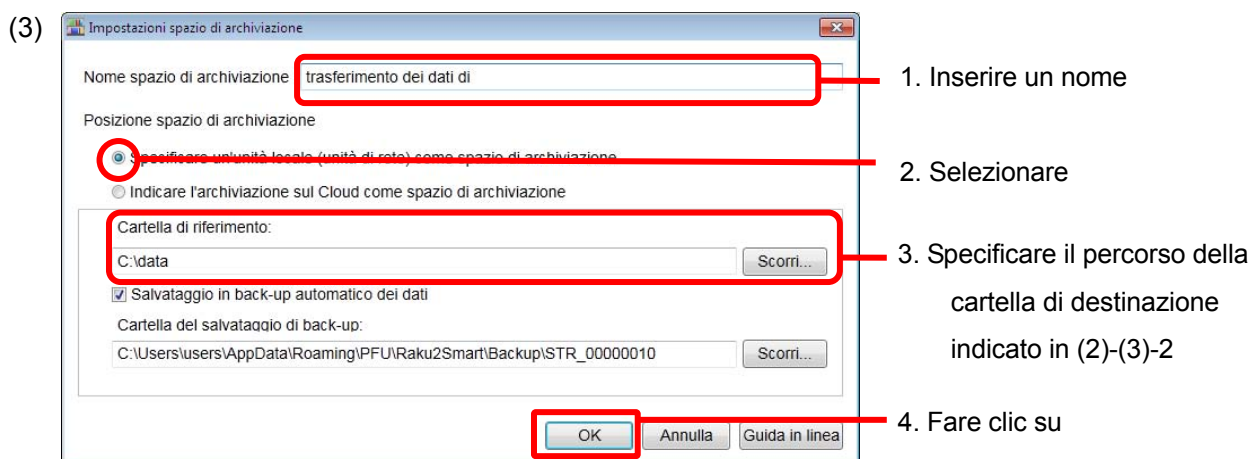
(3)

Impostazioni spazio di archiviazione

Nome spazio di archiviazione trasferimento dei dati di

1. Inserire un nome

Posizione spazio di archiviazione

Specificare un'unità locale (unità di rete) come spazio di archiviazione

2. Selezionare

Indicare l'archiviazione sul Cloud come spazio di archiviazione

Cartella di riferimento:

C:\data

Scorri...

3. Specificare il percorso della cartella di destinazione indicato in (2)-(3)-2

Salvataggio in back-up automatico dei dati

Cartella del salvataggio di back-up:

C:\Users\users\AppData\Roaming\PFU\Raku2Smart\Backup\STR_00000010

Scorri...

OK Annulla Guida in linea

4. Fare clic su